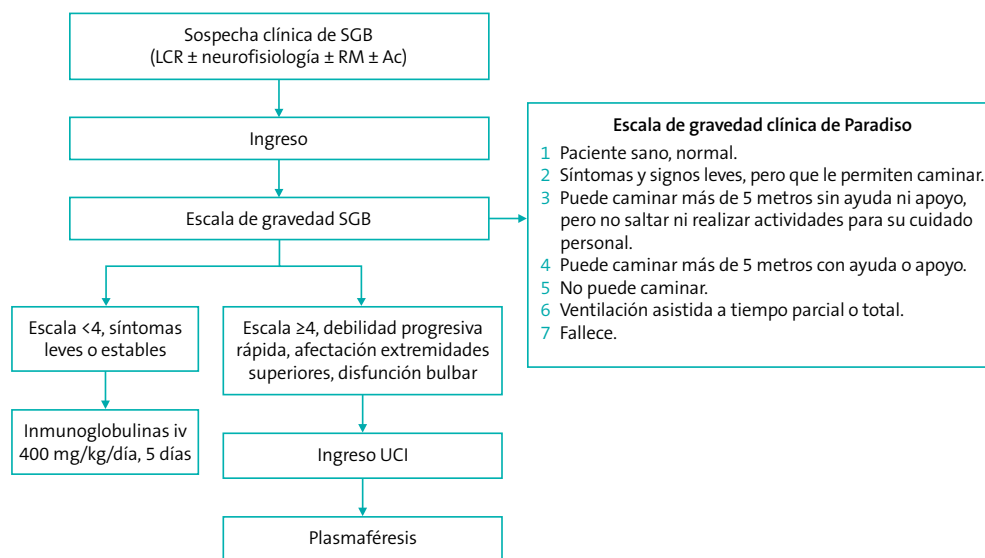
Sospecha clínica de SGB
(LCR ± neurofisiología ± RM ± Ac)

Ingreso

Escala de gravedad SGB

Escala de gravedad clínica de Paradiso
1 Paciente sano, normal.
2 Síntomas y signos leves, pero que le permiten caminar.
3 Puede caminar más de 5 metros sin ayuda ni apoyo, pero no saltar ni realizar actividades para su cuidado personal.
4 Puede caminar más de 5 metros con ayuda o apoyo.
5 No puede caminar.
6 Ventilación asistida a tiempo parcial o total.
7 Fallece.

Escala <4, síntomas leves o estables

Inmunoglobulinas iv 400 mg/kg/día, 5 días

Escala ≥4, debilidad progresiva rápida, afectación extremidades superiores, disfunción bulbar

Ingreso UCI

Plasmaféresis